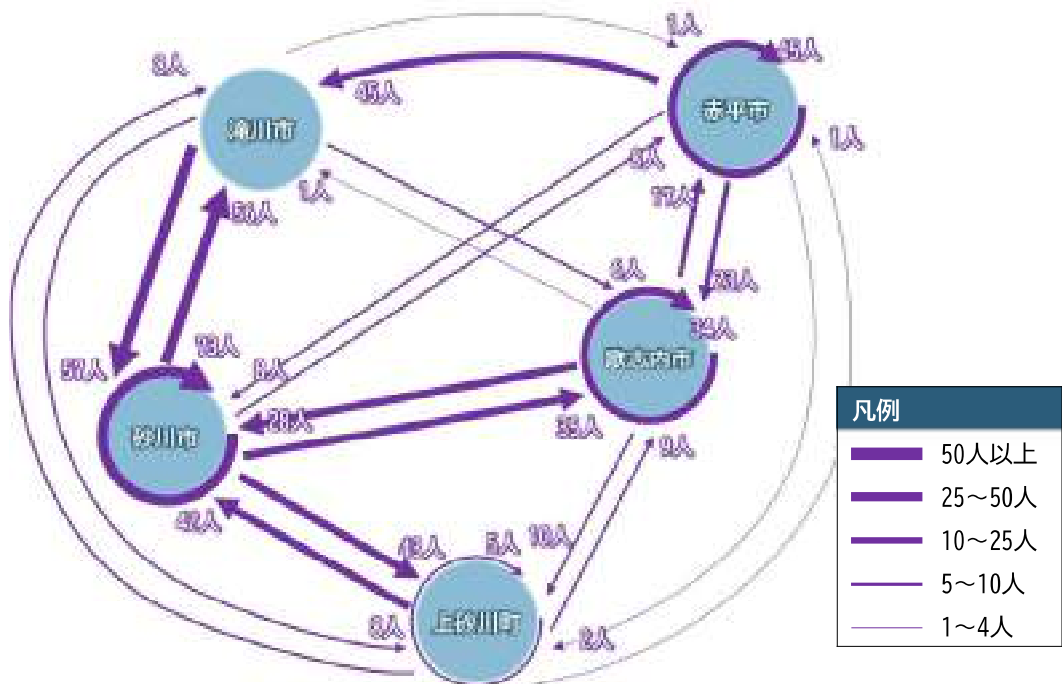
滝川市

赤平市

歌志内市

砂川市

上砂川町

1人

45人

3人

45人

1人

4人

1人

53人

17人

6人

23人

34人

73人

6人

58人

28人

33人

9人

42人

43人

5人

10人

6人

2人

凡例

50人以上

25～50人

10～25人

5～10人

1～4人